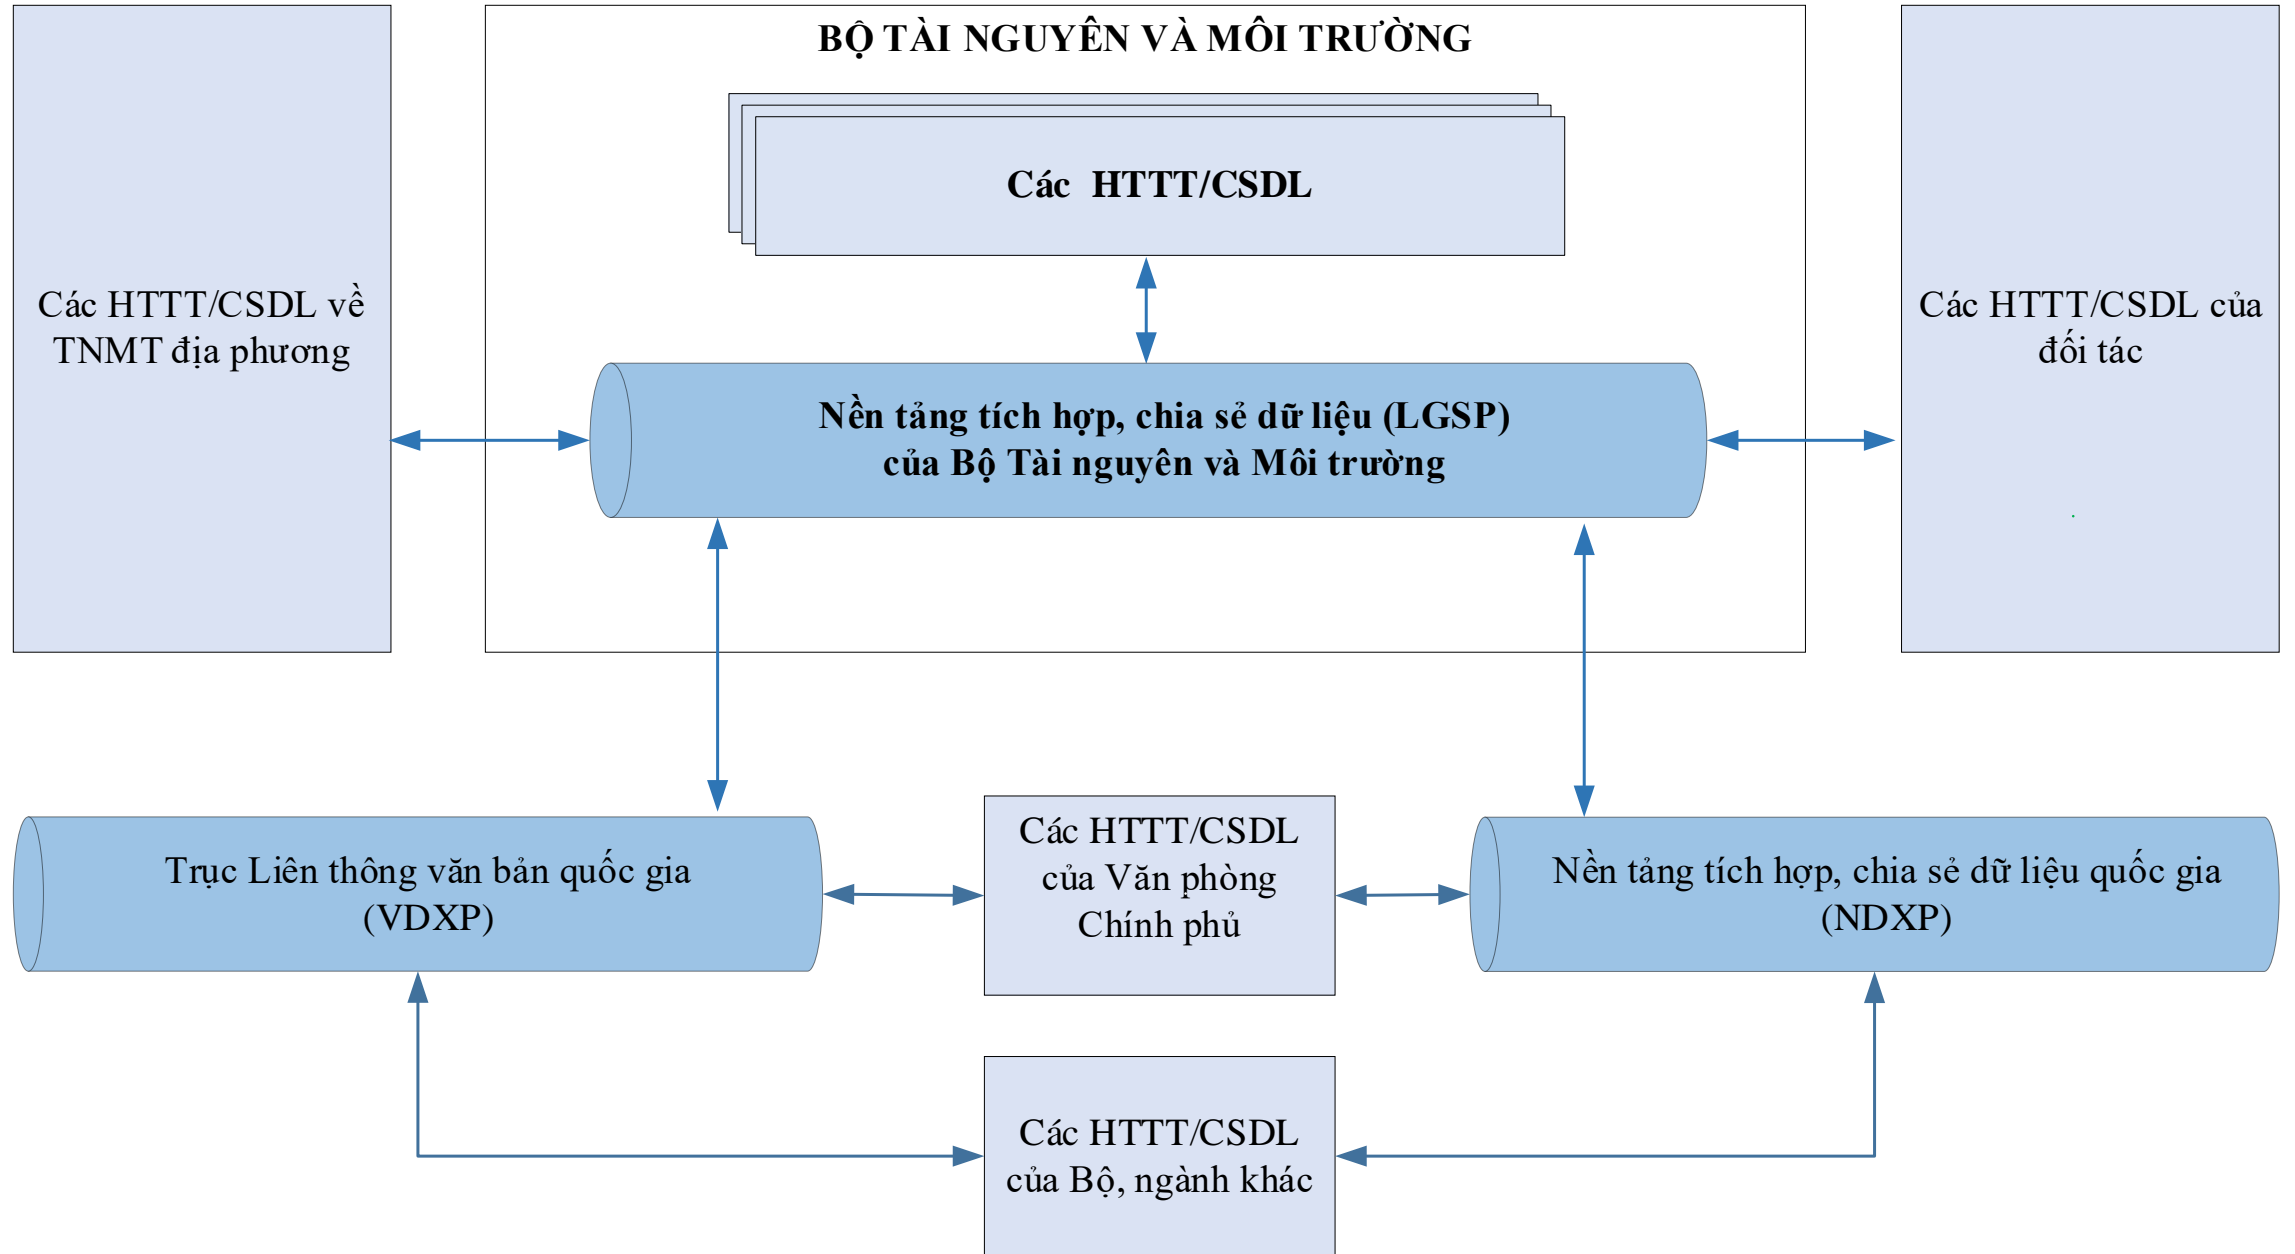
BỘ TÀI NGUYÊN VÀ MÔI TRƯỜNG

Các HTTT/CSDL

Các HTTT/CSDL về TNMT địa phương

Nền tảng tích hợp, chia sẻ dữ liệu (LGSP) của Bộ Tài nguyên và Môi trường

Các HTTT/CSDL của đối tác

Trục Liên thông văn bản quốc gia (VDXP)

Các HTTT/CSDL của Văn phòng Chính phủ

Nền tảng tích hợp, chia sẻ dữ liệu quốc gia (NDXP)

Các HTTT/CSDL của Bộ, ngành khác